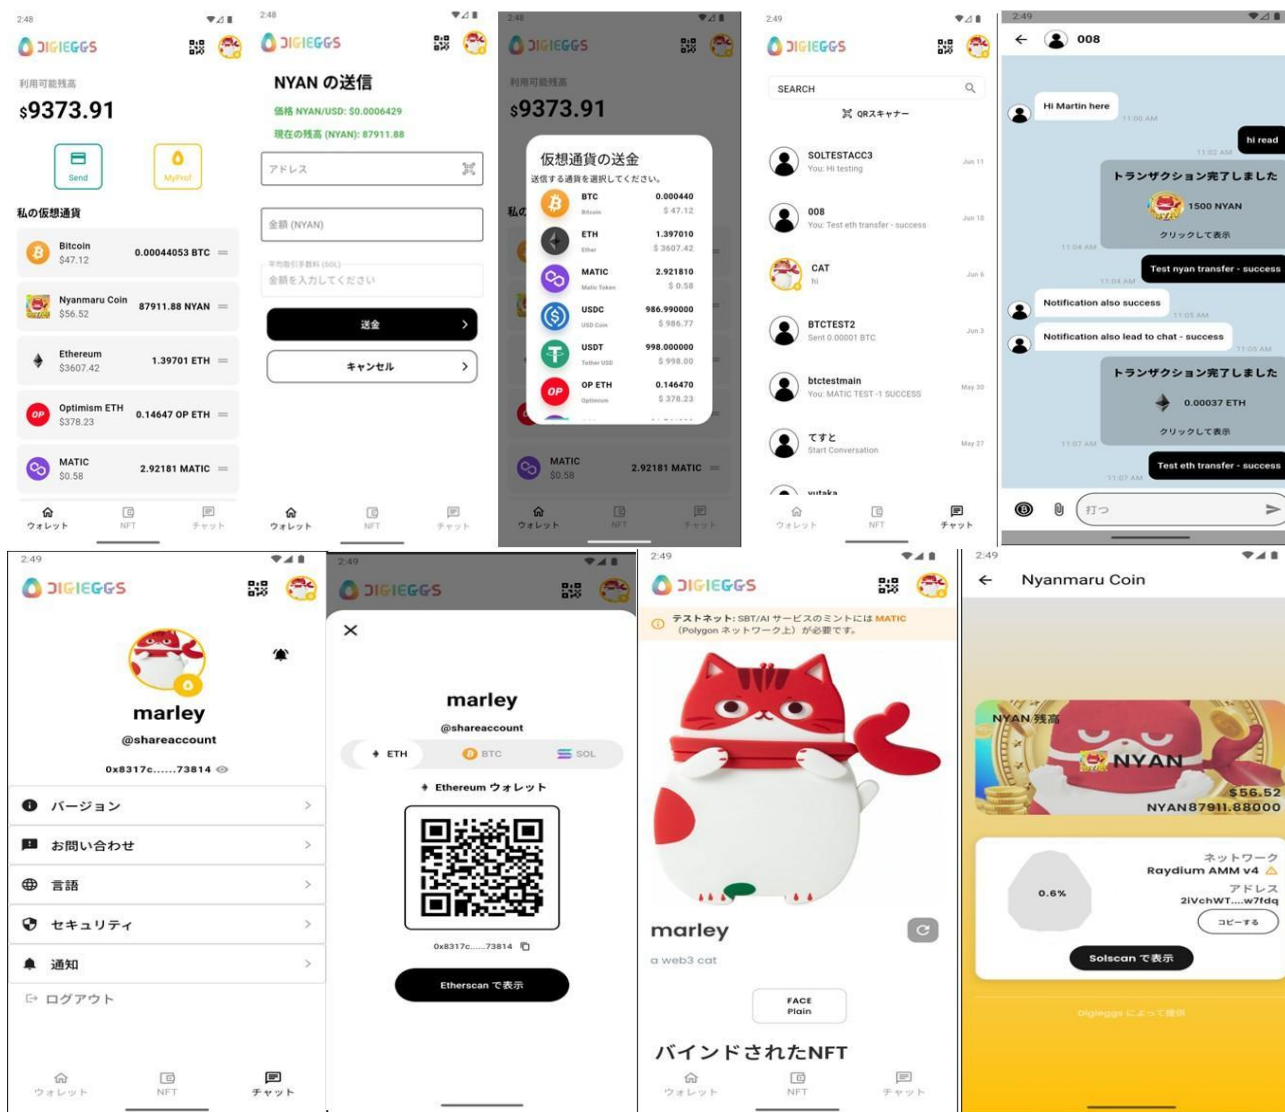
2:48
DIGIEGGS
利用可能残高
$9373.91
Send
MyProf
私の仮想通貨
Bitcoin
$47.12
0.00044053 BTC
Nyanmaru Coin
$56.52
87911.88 NYAN
Ethereum
$3607.42
1.39701 ETH
Optimism ETH
$378.23
0.14647 OP ETH
MATIC
$0.58
2.92181 MATIC
ウォレット
NFT
チャット

2:48
DIGIEGGS
NYAN の送信
価格 NYAN/USD: $0.0006429
現在の残高 (NYAN): 87911.88
アドレス
金額 (NYAN)
平均取引手数料 (SOL)
金額を入力してください
送金
キャンセル
ウォレット
NFT
チャット

2:48
DIGIEGGS
利用可能残高
$9373.91
仮想通貨の送金
送信する通貨を選択してください。
BTC
Bitcoin
0.000440
$ 47.12
ETH
Ether
1.397010
$ 3607.42
MATIC
Matic Token
2.921810
$ 0.58
USDC
USD Coin
986.990000
$ 986.77
USDT
Tether USD
998.000000
$ 998.00
OP ETH
Optimism
0.146470
$ 378.23
MATIC
$0.58
2.92181 MATIC
ウォレット
NFT
チャット

2:49
DIGIEGGS
SEARCH
QRスキャナー
SOLTESTACC3
You: Hi testing
Jun 11
008
You: Test eth transfer - success
Jun 10
CAT
hi
Jun 6
BTCTEST2
Sent 0.00001 BTC
Jun 3
btctestmain
You: MATIC TEST -1 SUCCESS
May 30
てすと
Start Conversation
May 27
yutaka
ウォレット
NFT
チャット

2:49
008
Hi Martin here
11:00 AM
hi read
11:02 AM
トランザクション完了しました
1500 NYAN
クリックして表示
11:04 AM
Test nyan transfer - success
11:04 AM
Notification also success
11:05 AM
Notification also lead to chat - success
11:06 AM
トランザクション完了しました
0.00037 ETH
クリックして表示
11:07 AM
Test eth transfer - success
11:07 AM
打つ

2:49
DIGIEGGS
marley
@shareaccount
0x8317c......73814
バージョン
お問い合わせ
言語
セキュリティ
通知
ログアウト
ウォレット
NFT
チャット

2:49
DIGIEGGS
marley
@shareaccount
ETH
BTC
SOL
Ethereum ウォレット
0x8317c......73814
Etherscan で表示

2:49
DIGIEGGS
テストネット: SBT/AI サービスのミントには MATIC（Polygon ネットワーク上）が必要です。
marley
a web3 cat
FACE
Plain
バインドされたNFT
ウォレット
NFT
チャット

2:49
Nyanmaru Coin
NYAN 残高
NYAN
$56.52
NYAN87911.88000
0.6%
ネットワーク
Raydium AMM v4
アドレス
2iVchWT....w7fdq
コピーする
Solscan で表示
Digieggs によって提供